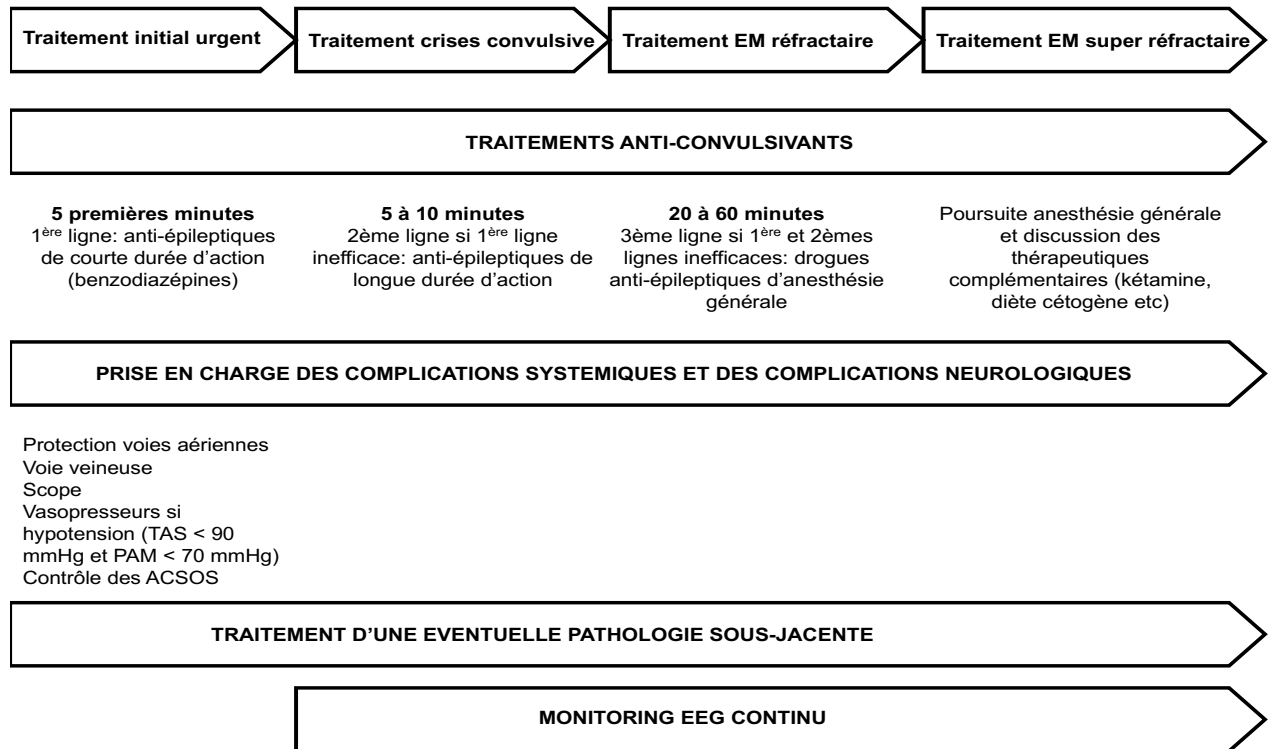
Traitement initial urgent

Traitement crises convulsive

Traitement EM réfractaire

Traitement EM super réfractaire

TRAITEMENTS ANTI-CONVULSIVANTS

**5 premières minutes**
1$^{ère}$ ligne: anti-épileptiques de courte durée d'action (benzodiazépines)

**5 à 10 minutes**
2ème ligne si 1$^{ère}$ ligne inefficace: anti-épileptiques de longue durée d'action

**20 à 60 minutes**
3ème ligne si 1$^{ère}$ et 2èmes lignes inefficaces: drogues anti-épileptiques d'anesthésie générale

Poursuite anesthésie générale et discussion des thérapeutiques complémentaires (kétamine, diète cétogène etc)

PRISE EN CHARGE DES COMPLICATIONS SYSTEMIQUES ET DES COMPLICATIONS NEUROLOGIQUES

Protection voies aériennes
Voie veineuse
Scope
Vasopresseurs si hypotension (TAS < 90 mmHg et PAM < 70 mmHg)
Contrôle des ACSOS

TRAITEMENT D'UNE EVENTUELLE PATHOLOGIE SOUS-JACENTE

MONITORING EEG CONTINU